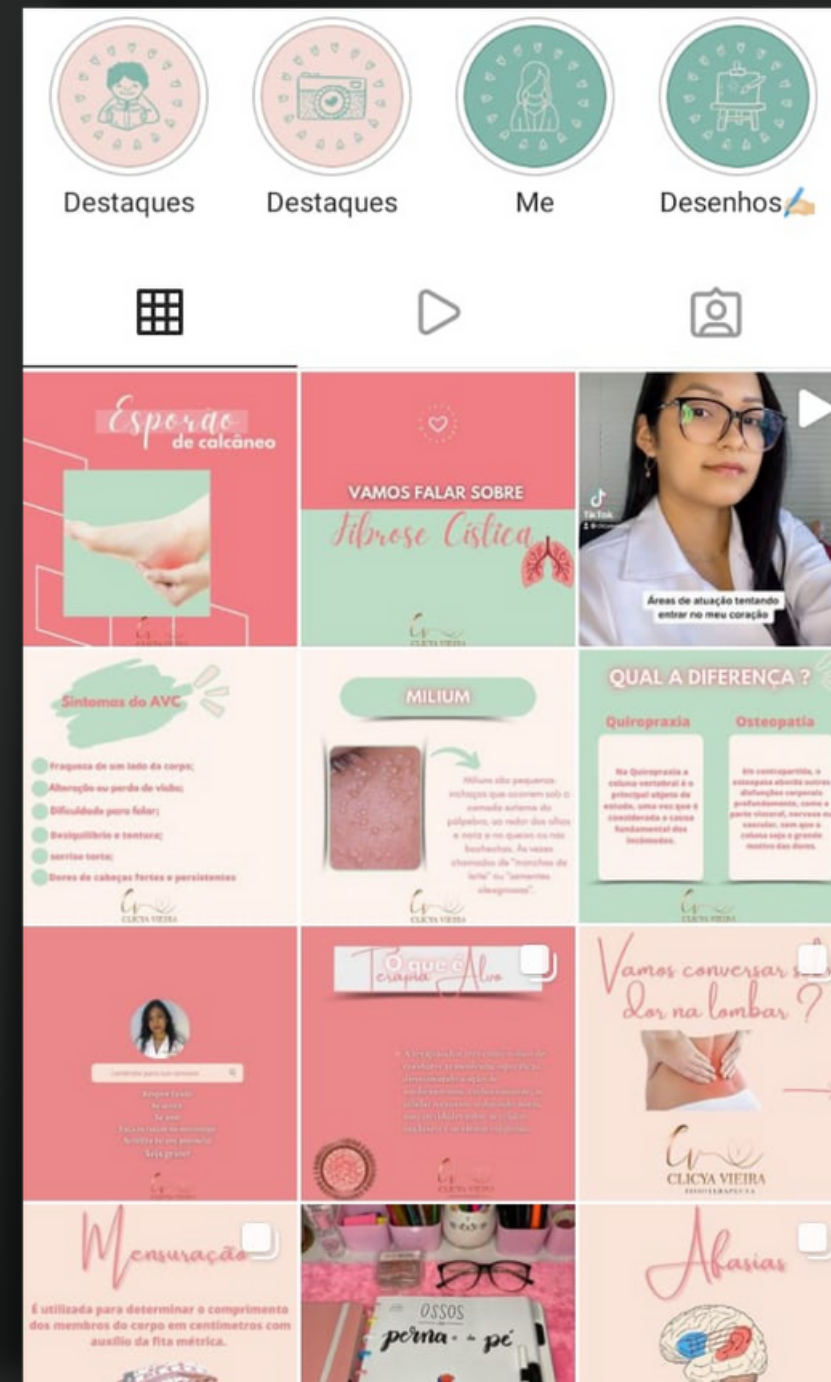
Destaques
Destaques
Me
Desenhos✍️

Esporão de calcâneo

VAMOS FALAR SOBRE
Fibrose Cística
CLICYA VIEIRA

TikTok
Áreas de atuação tentando entrar no meu coração

Sintomas do AVC
Fraqueza de um lado do corpo;
Alteração ou perda de visão;
Dificuldade para falar;
Desequilíbrio e tontura;
sorriso torto;
Dores de cabeças fortes e persistentes
CLICYA VIEIRA

MILIUM
Milium são pequenas inchaços que ocorrem sob a camada externa da pálpebra, ao redor dos olhos e nariz e no queixo ou nas bochechas. Às vezes chamados de "manchas de leite" ou "sementes oleaginosas".
CLICYA VIEIRA

QUAL A DIFERENÇA ?
Quiropraxia
Na Quiropraxia a coluna vertebral é o principal objeto de estudo, uma vez que é considerada a causa fundamental dos incômodos.
Osteopatia
Em contrapartida, a osteopatia aborda outras disfunções corporais profundamente, como a parte visceral, nervosa e vascular, sem que a coluna seja o grande motivo das dores.
CLICYA VIEIRA

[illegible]

O que é Terapia Alvo
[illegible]
CLICYA VIEIRA

Vamos conversar s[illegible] dor na lombar ?
CLICYA VIEIRA
FISIOTERAPEUTA

Mensuração
É utilizada para determinar o comprimento dos membros do corpo em centímetros com auxílio da fita métrica.

OSSOS
perna - pé

Afasias